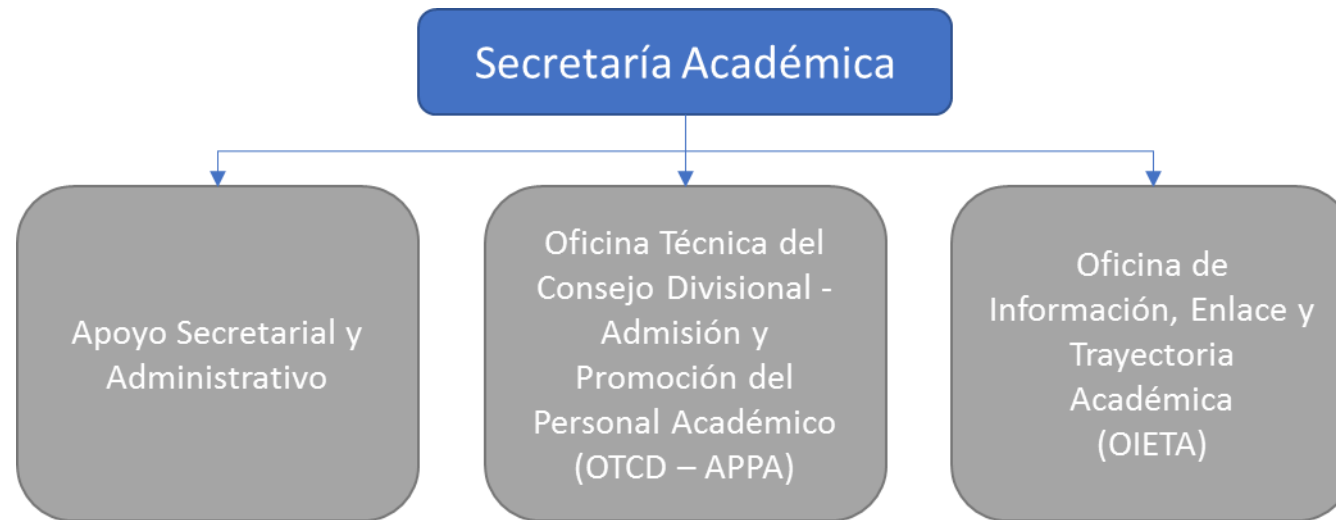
Secretaría Académica

Apoyo Secretarial y Administrativo

Oficina Técnica del Consejo Divisional - Admisión y Promoción del Personal Académico (OTCD – APPA)

Oficina de Información, Enlace y Trayectoria Académica (OIETA)